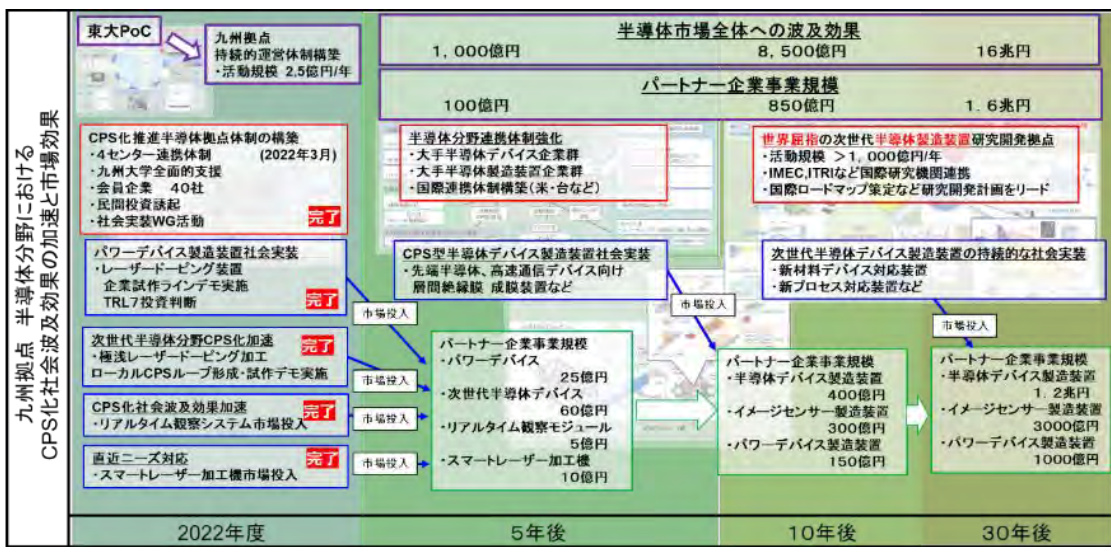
九州拠点 半導体分野における
CPS化社会波及効果の加速と市場効果

東大PoC

九州拠点
持続的運営体制構築
・活動規模 2.5億円/年

半導体市場全体への波及効果
1,000億円　8,500億円　16兆円

パートナー企業事業規模
100億円　850億円　1.6兆円

CPS化推進半導体拠点体制の構築
・4センター連携体制 (2022年3月)
・九州大学全面的支援
・会員企業 40社
・民間投資誘起
・社会実装WG活動
完了

半導体分野連携体制強化
・大手半導体デバイス企業群
・大手半導体製造装置企業群
・国際連携体制構築(米・台など)

世界屈指の次世代半導体製造装置研究開発拠点
・活動規模 >1,000億円/年
・IMEC,ITRIなど国際研究機関連携
・国際ロードマップ策定など研究開発計画をリード

パワーデバイス製造装置社会実装
・レーザードーピング装置
企業試作ラインデモ実施
TRL7投資判断
完了

CPS型半導体デバイス製造装置社会実装
・先端半導体、高速通信デバイス向け
層間絶縁膜 成膜装置など

次世代半導体デバイス製造装置の持続的な社会実装
・新材料デバイス対応装置
・新プロセス対応装置など

市場投入

市場投入

市場投入

次世代半導体分野CPS化加速
・極浅レーザードーピング加工
ローカルCPSループ形成・試作デモ実施
完了

市場投入

パートナー企業事業規模
・パワーデバイス
25億円
・次世代半導体デバイス
60億円
・リアルタイム観察モジュール
5億円
・スマートレーザー加工機
10億円

パートナー企業事業規模
・半導体デバイス製造装置
400億円
・イメージセンサー製造装置
300億円
・パワーデバイス製造装置
150億円

パートナー企業事業規模
・半導体デバイス製造装置
1.2兆円
・イメージセンサー製造装置
3000億円
・パワーデバイス製造装置
1000億円

CPS化社会波及効果加速
・リアルタイム観察システム市場投入
完了

市場投入

直近ニーズ対応
・スマートレーザー加工機市場投入
完了

市場投入

2022年度　5年後　10年後　30年後